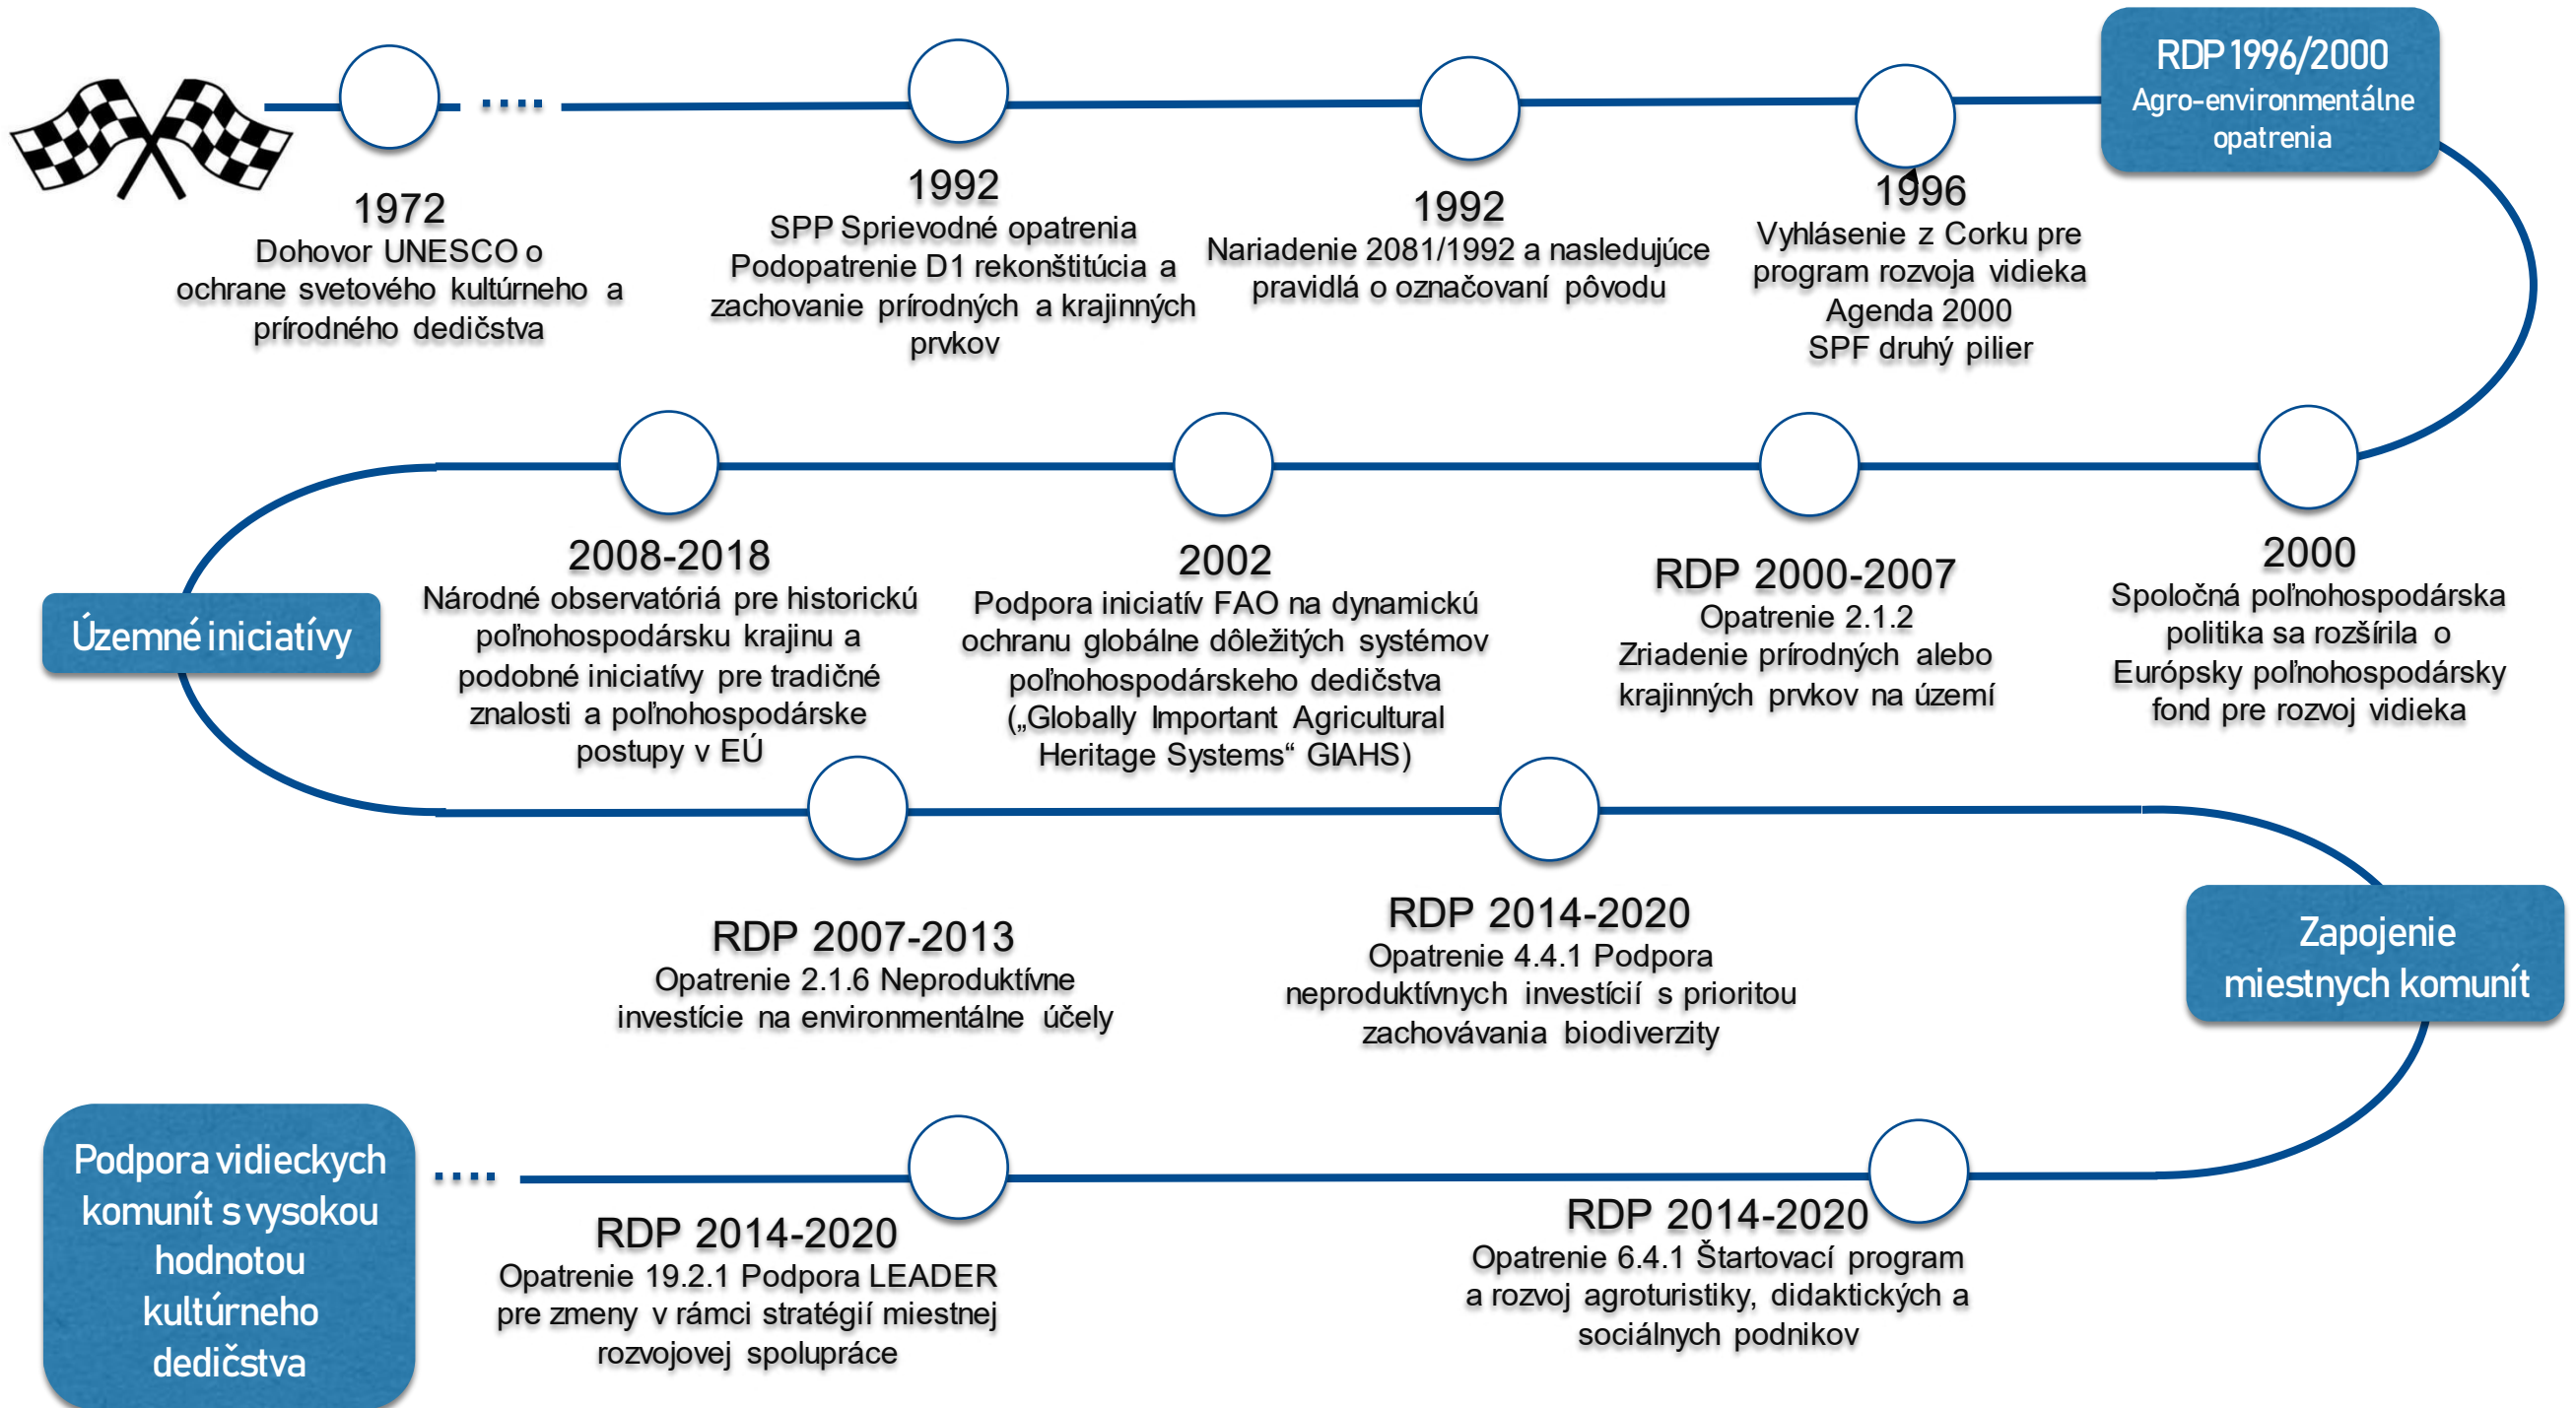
1972
Dohovor UNESCO o ochrane svetového kultúrneho a prírodného dedičstva

1992
SPP Sprievodné opatrenia
Podopatrenie D1 rekonštitúcia a zachovanie prírodných a krajinných prvkov

1992
Nariadenie 2081/1992 a nasledujúce pravidlá o označovaní pôvodu

1996
Vyhlásenie z Corku pre program rozvoja vidieka
Agenda 2000
SPF druhý pilier

RDP 1996/2000
Agro-environmentálne opatrenia

2000
Spoločná poľnohospodárska politika sa rozšírila o Európsky poľnohospodársky fond pre rozvoj vidieka

RDP 2000-2007
Opatrenie 2.1.2
Zriadenie prírodných alebo krajinných prvkov na území

2002
Podpora iniciatív FAO na dynamickú ochranu globálne dôležitých systémov poľnohospodárskeho dedičstva („Globally Important Agricultural Heritage Systems“ GIAHS)

2008-2018
Národné observatóriá pre historickú poľnohospodársku krajinu a podobné iniciatívy pre tradičné znalosti a poľnohospodárske postupy v EÚ

Územné iniciatívy

RDP 2007-2013
Opatrenie 2.1.6 Neproduktívne investície na environmentálne účely

RDP 2014-2020
Opatrenie 4.4.1 Podpora neproduktívnych investícií s prioritou zachovávania biodiverzity

Zapojenie miestnych komunít

RDP 2014-2020
Opatrenie 6.4.1 Štartovací program a rozvoj agroturistiky, didaktických a sociálnych podnikov

RDP 2014-2020
Opatrenie 19.2.1 Podpora LEADER pre zmeny v rámci stratégií miestnej rozvojovej spolupráce

Podpora vidieckych komunít s vysokou hodnotou kultúrneho dedičstva